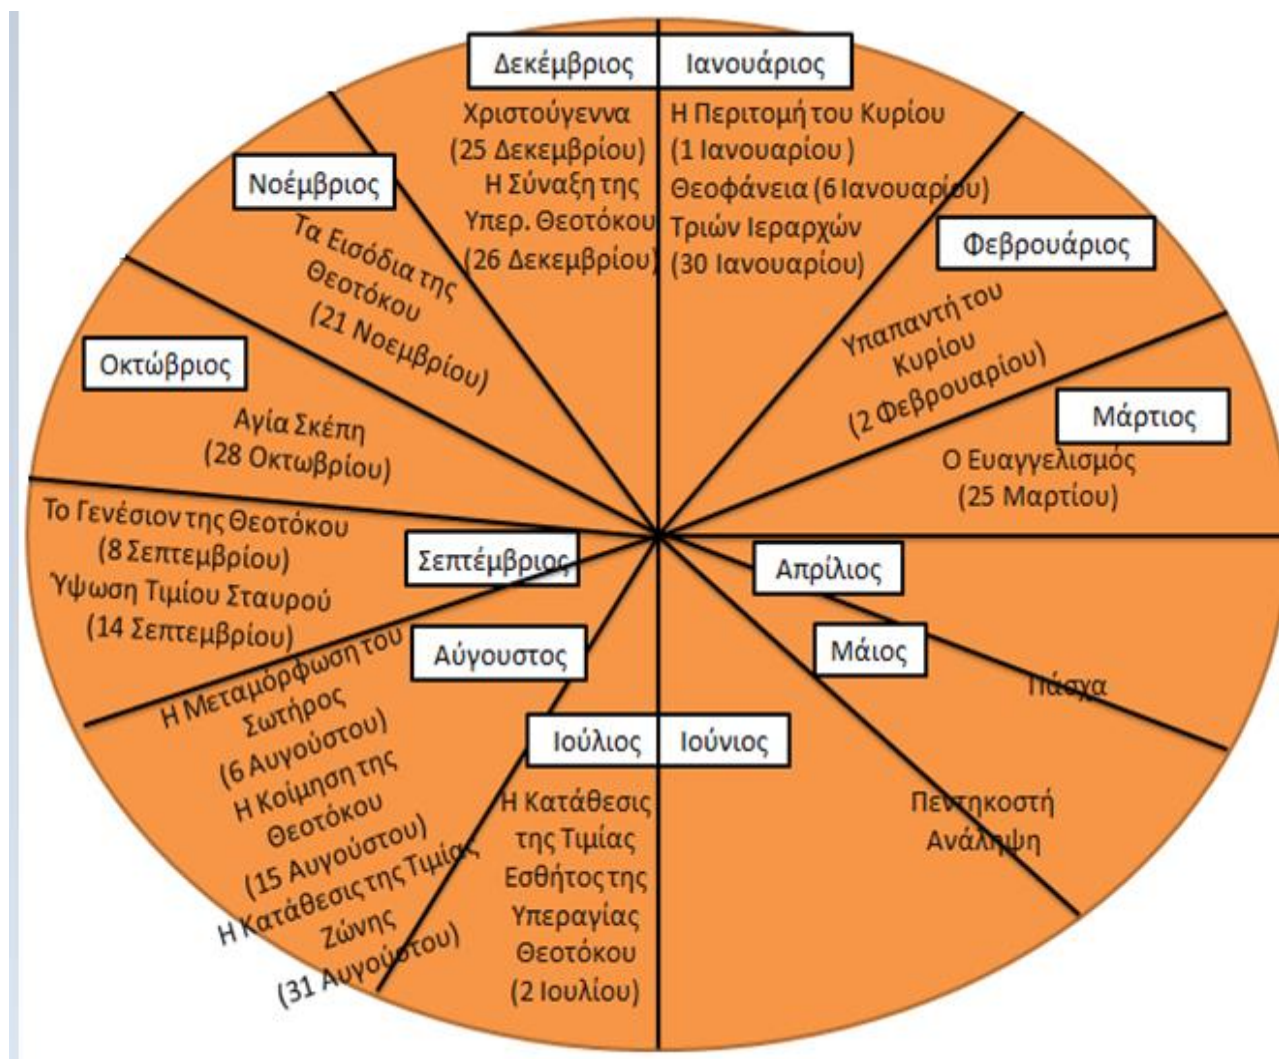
Δεκέμβριος

Χριστούγεννα (25 Δεκεμβρίου) Η Σύναξη της Υπερ. Θεοτόκου (26 Δεκεμβρίου)

Ιανουάριος

Η Περιτομή του Κυρίου (1 Ιανουαρίου) Θεοφάνεια (6 Ιανουαρίου) Τριών Ιεραρχών (30 Ιανουαρίου)

Φεβρουάριος

Υπαπαντή του Κυρίου (2 Φεβρουαρίου)

Μάρτιος

Ο Ευαγγελισμός (25 Μαρτίου)

Απρίλιος

Μάιος

Πάσχα

Πεντηκοστή Ανάληψη

Ιούνιος

Ιούλιος

Η Κατάθεσις της Τιμίας Εσθήτος της Υπεραγίας Θεοτόκου (2 Ιουλίου)

Αύγουστος

Η Μεταμόρφωση του Σωτήρος (6 Αυγούστου) Η Κοίμηση της Θεοτόκου (15 Αυγούστου) Η Κατάθεσις της Τιμίας Ζώνης (31 Αυγούστου)

Σεπτέμβριος

Το Γενέσιον της Θεοτόκου (8 Σεπτεμβρίου) Ύψωση Τιμίου Σταυρού (14 Σεπτεμβρίου)

Οκτώβριος

Αγία Σκέπη (28 Οκτωβρίου)

Νοέμβριος

Τα Εισόδια της Θεοτόκου (21 Νοεμβρίου)